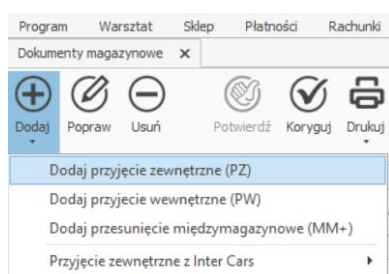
Program Warsztat Sklep Płatności Rachunki

Dokumenty magazynowe ×

Dodaj Popraw Usuń Potwierdź Koryguj Drukuj

Dodaj przyjęcie zewnętrzne (PZ)

Dodaj przyjęcie wewnętrzne (PW)

Dodaj przesunięcie międzymagazynowe (MM+)

Przyjęcie zewnętrzne z Inter Cars